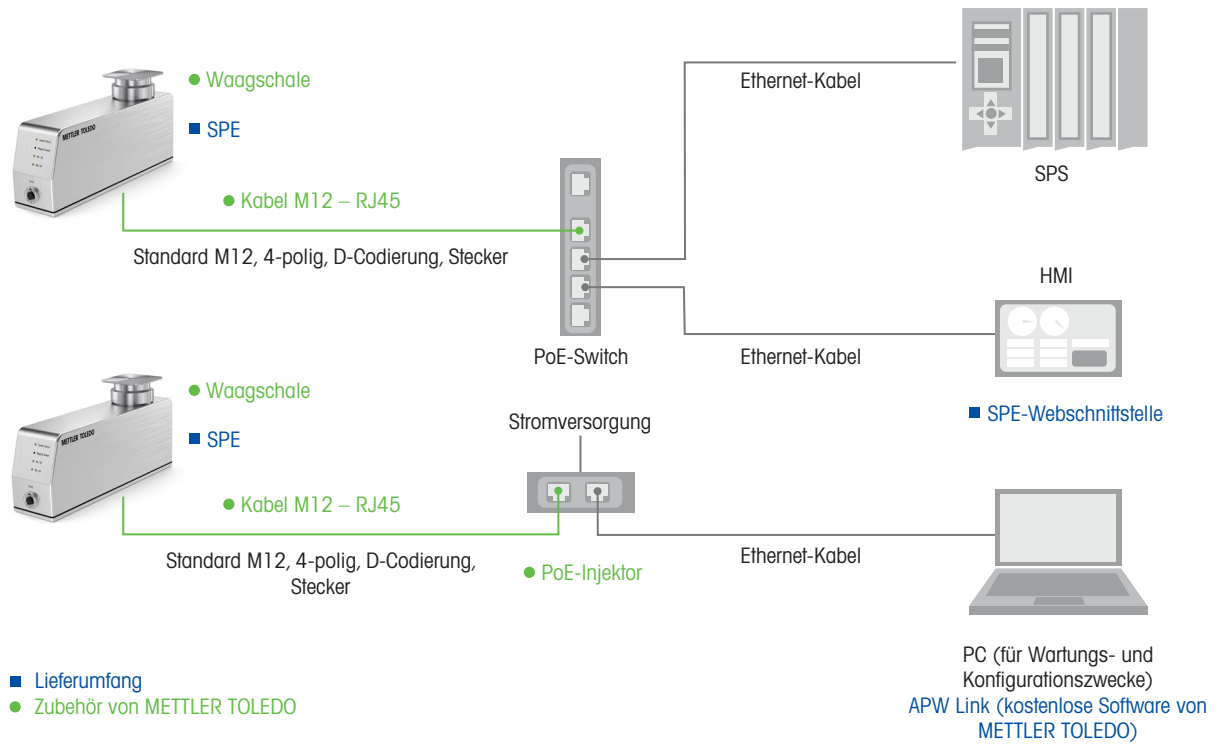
● Waagschale

■ SPE

METTLER TOLEDO

● Kabel M12 – RJ45

Standard M12, 4-polig, D-Codierung, Stecker

Ethernet-Kabel

SPS

HMI

PoE-Switch

Ethernet-Kabel

● Waagschale

■ SPE

METTLER TOLEDO

Stromversorgung

■ SPE-Webschnittstelle

● Kabel M12 – RJ45

Standard M12, 4-polig, D-Codierung, Stecker

● PoE-Injektor

Ethernet-Kabel

■ Lieferumfang
● Zubehör von METTLER TOLEDO

PC (für Wartungs- und Konfigurationszwecke)
APW Link (kostenlose Software von METTLER TOLEDO)